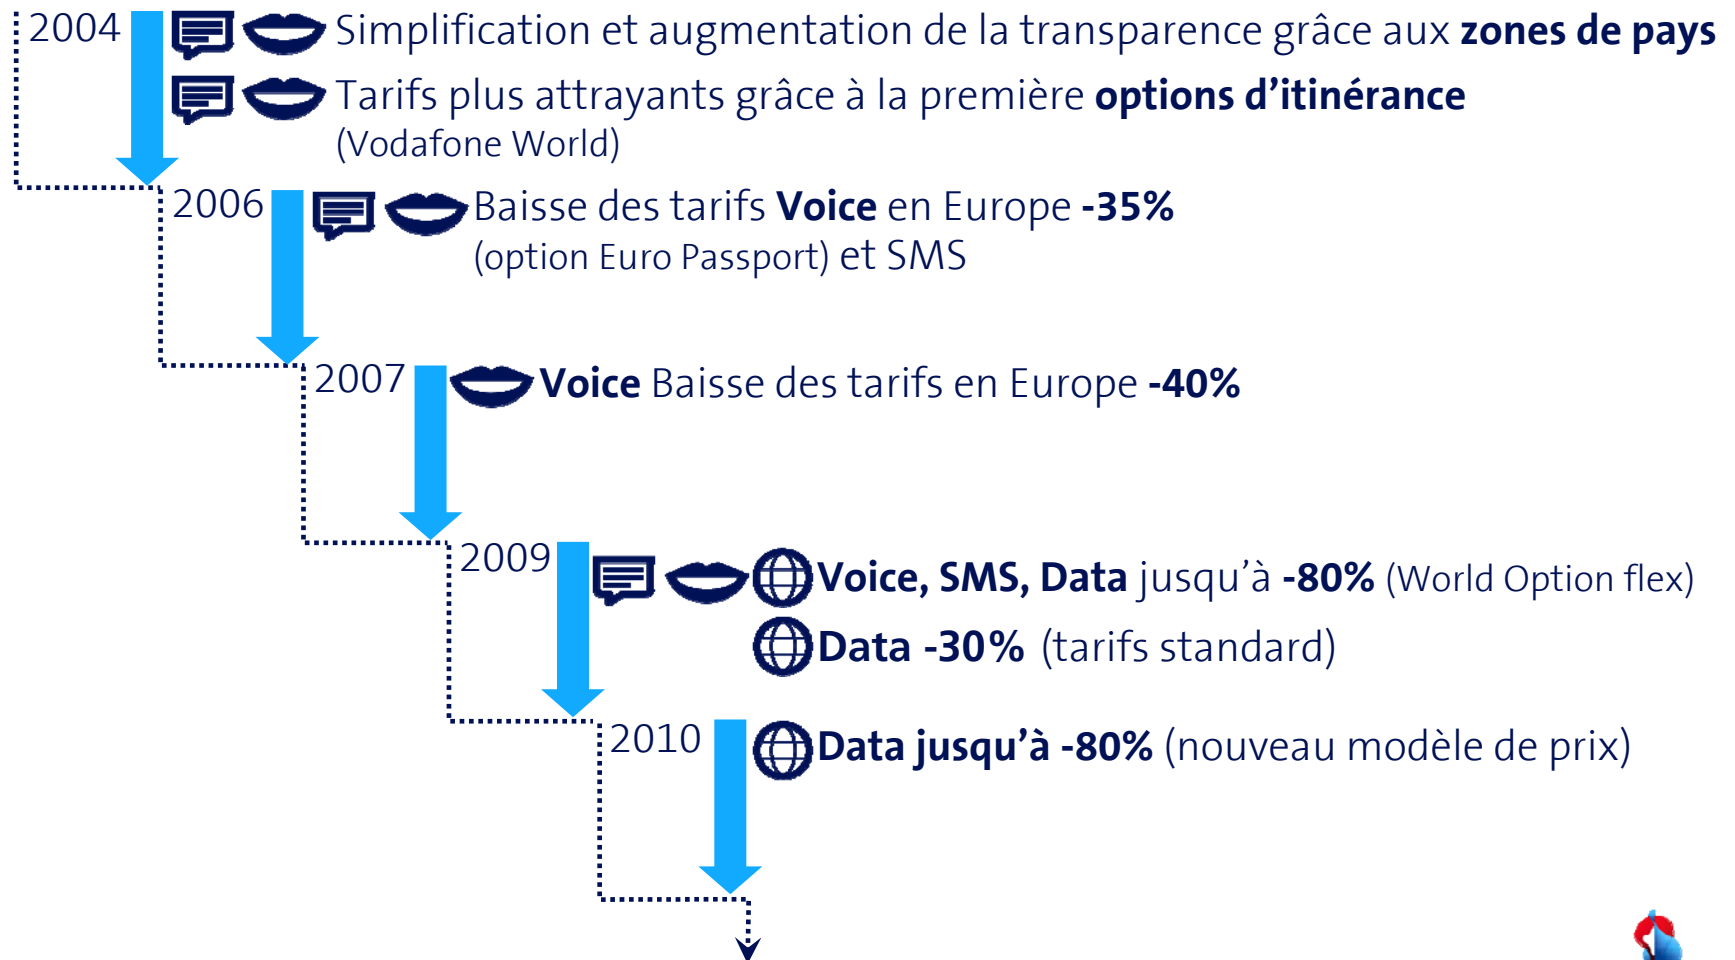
2004 Simplification et augmentation de la transparence grâce aux **zones de pays**

Tarifs plus attrayants grâce à la première **options d'itinérance** (Vodafone World)

2006 Baisse des tarifs **Voice** en Europe **-35%** (option Euro Passport) et SMS

2007 **Voice** Baisse des tarifs en Europe **-40%**

2009 **Voice, SMS, Data** jusqu'à **-80%** (World Option flex)

**Data -30%** (tarifs standard)

2010 **Data jusqu'à -80%** (nouveau modèle de prix)